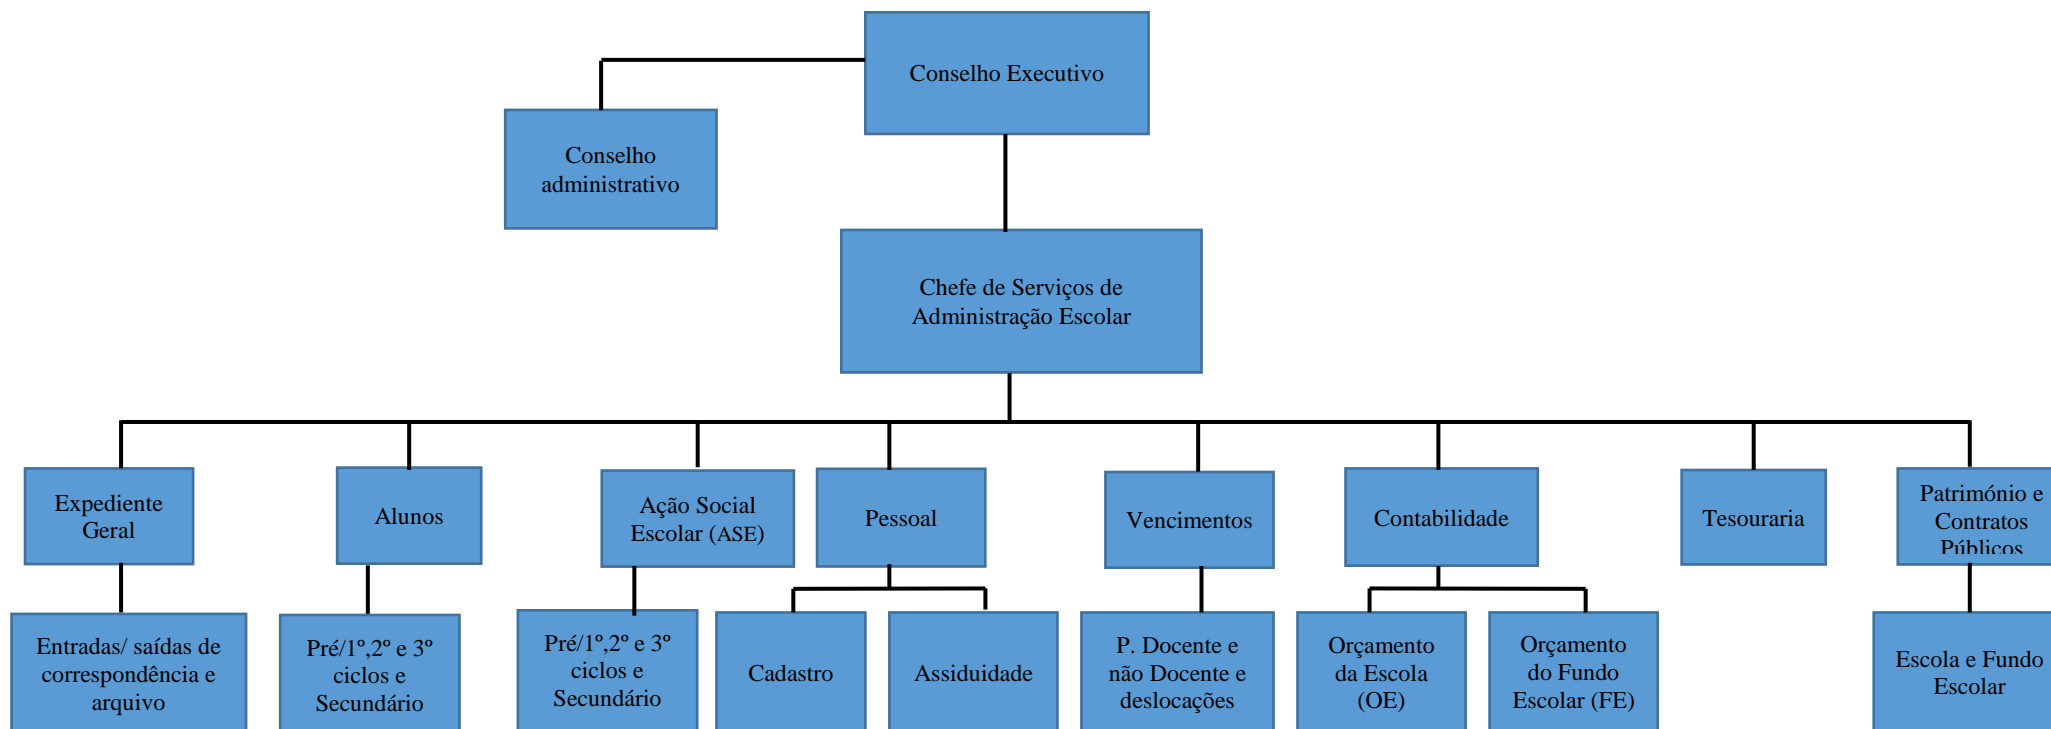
Conselho Executivo

Conselho administrativo

Chefe de Serviços de Administração Escolar

Expediente Geral

Alunos

Ação Social Escolar (ASE)

Pessoal

Vencimentos

Contabilidade

Tesouraria

Património e Contratos Públicos

Entradas/ saídas de correspondência e arquivo

Pré/1º,2º e 3º ciclos e Secundário

Pré/1º,2º e 3º ciclos e Secundário

Cadastro

Assiduidade

P. Docente e não Docente e deslocações

Orçamento da Escola (OE)

Orçamento do Fundo Escolar (FE)

Escola e Fundo Escolar